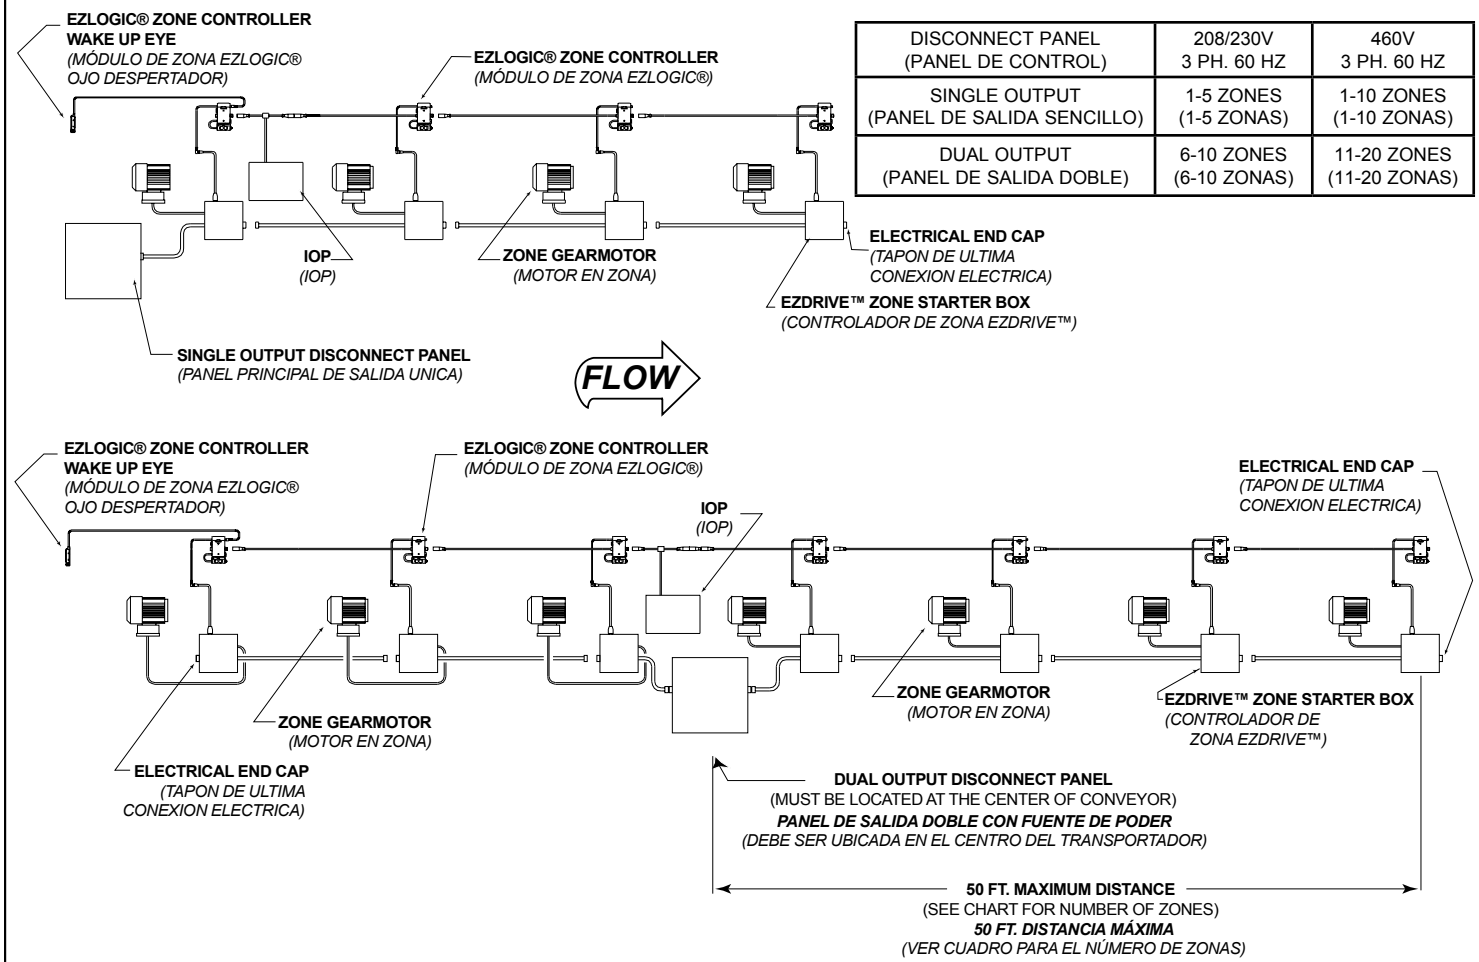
EZLOGIC® ZONE CONTROLLER
WAKE UP EYE
(MÓDULO DE ZONA EZLOGIC®
OJO DESPERTADOR)

EZLOGIC® ZONE CONTROLLER
(MÓDULO DE ZONA EZLOGIC®)

| DISCONNECT PANEL (PANEL DE CONTROL) | 208/230V 3 PH. 60 HZ | 460V 3 PH. 60 HZ |
|---|---|---|
| SINGLE OUTPUT (PANEL DE SALIDA SENCILLO) | 1-5 ZONES (1-5 ZONAS) | 1-10 ZONES (1-10 ZONAS) |
| DUAL OUTPUT (PANEL DE SALIDA DOBLE) | 6-10 ZONES (6-10 ZONAS) | 11-20 ZONES (11-20 ZONAS) |

IOP
(IOP)

ZONE GEARMOTOR
(MOTOR EN ZONA)

ELECTRICAL END CAP
(TAPON DE ULTIMA
CONEXION ELECTRICA)

EZDRIVE™ ZONE STARTER BOX
(CONTROLADOR DE ZONA EZDRIVE™)

SINGLE OUTPUT DISCONNECT PANEL
(PANEL PRINCIPAL DE SALIDA UNICA)

FLOW

EZLOGIC® ZONE CONTROLLER
WAKE UP EYE
(MÓDULO DE ZONA EZLOGIC®
OJO DESPERTADOR)

EZLOGIC® ZONE CONTROLLER
(MÓDULO DE ZONA EZLOGIC®)

IOP
(IOP)

ELECTRICAL END CAP
(TAPON DE ULTIMA
CONEXION ELECTRICA)

ZONE GEARMOTOR
(MOTOR EN ZONA)

EZDRIVE™ ZONE STARTER BOX
(CONTROLADOR DE
ZONA EZDRIVE™)

ZONE GEARMOTOR
(MOTOR EN ZONA)

ELECTRICAL END CAP
(TAPON DE ULTIMA
CONEXION ELECTRICA)

DUAL OUTPUT DISCONNECT PANEL
(MUST BE LOCATED AT THE CENTER OF CONVEYOR)
PANEL DE SALIDA DOBLE CON FUENTE DE PODER
(DEBE SER UBICADA EN EL CENTRO DEL TRANSPORTADOR)

50 FT. MAXIMUM DISTANCE
(SEE CHART FOR NUMBER OF ZONES)
50 FT. DISTANCIA MÁXIMA
(VER CUADRO PARA EL NÚMERO DE ZONAS)